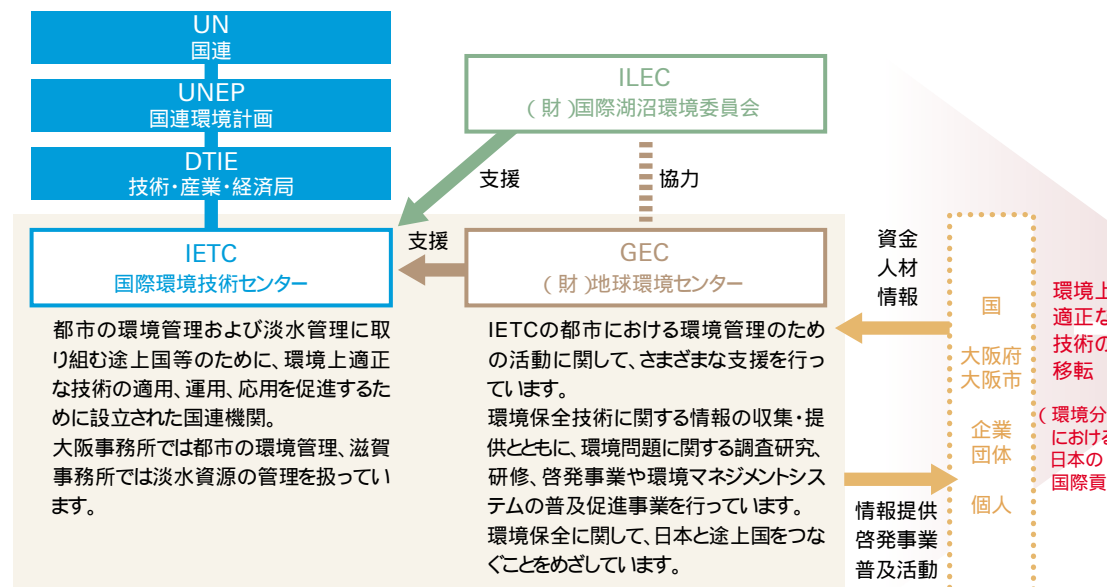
UN
国連

UNEP
国連環境計画

DTIE
技術・産業・経済局

ILEC
（財）国際湖沼環境委員会

支援

協力

支援

IETC
国際環境技術センター

GEC
（財）地球環境センター

資金
人材
情報

国

大阪府
大阪市

企業
団体

個人

環境上
適正な
技術の
移転

（環境分
における
日本の
国際貢

都市の環境管理および淡水管理に取り組む途上国等のために、環境上適正な技術の適用、運用、応用を促進するために設立された国連機関。
大阪事務所では都市の環境管理、滋賀事務所では淡水資源の管理を扱っています。

IETCの都市における環境管理のための活動に関して、さまざまな支援を行っています。
環境保全技術に関する情報の収集・提供とともに、環境問題に関する調査研究、研修、啓発事業や環境マネジメントシステムの普及促進事業を行っています。
環境保全に関して、日本と途上国をつなぐことをめざしています。

情報提供
啓発事業
普及活動